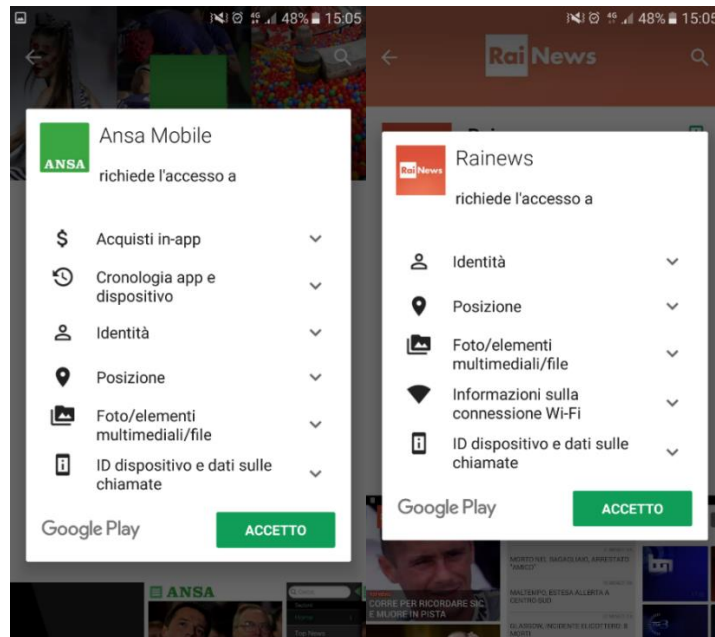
48% 15:05

ANSA

Ansa Mobile

richiede l'accesso a

Acquisti in-app

Cronologia app e dispositivo

Identità

Posizione

Foto/elementi multimediali/file

ID dispositivo e dati sulle chiamate

Google Play

ACCETTO

ANSA

48% 15:05

Rai News

Rai News

Rainews

richiede l'accesso a

Identità

Posizione

Foto/elementi multimediali/file

Informazioni sulla connessione Wi-Fi

ID dispositivo e dati sulle chiamate

Google Play

ACCETTO

CORRE PER RICORDARE SIC E MUORE IN PISTA

MORTO NEL SASSUOLO, ARRESTATO "AMICO"

MALTEMPO, ESTESA ALLERTA A CENTRO-SUD

GLASGOW, INCIDENTE ELICOTTERO: 8 MORTI